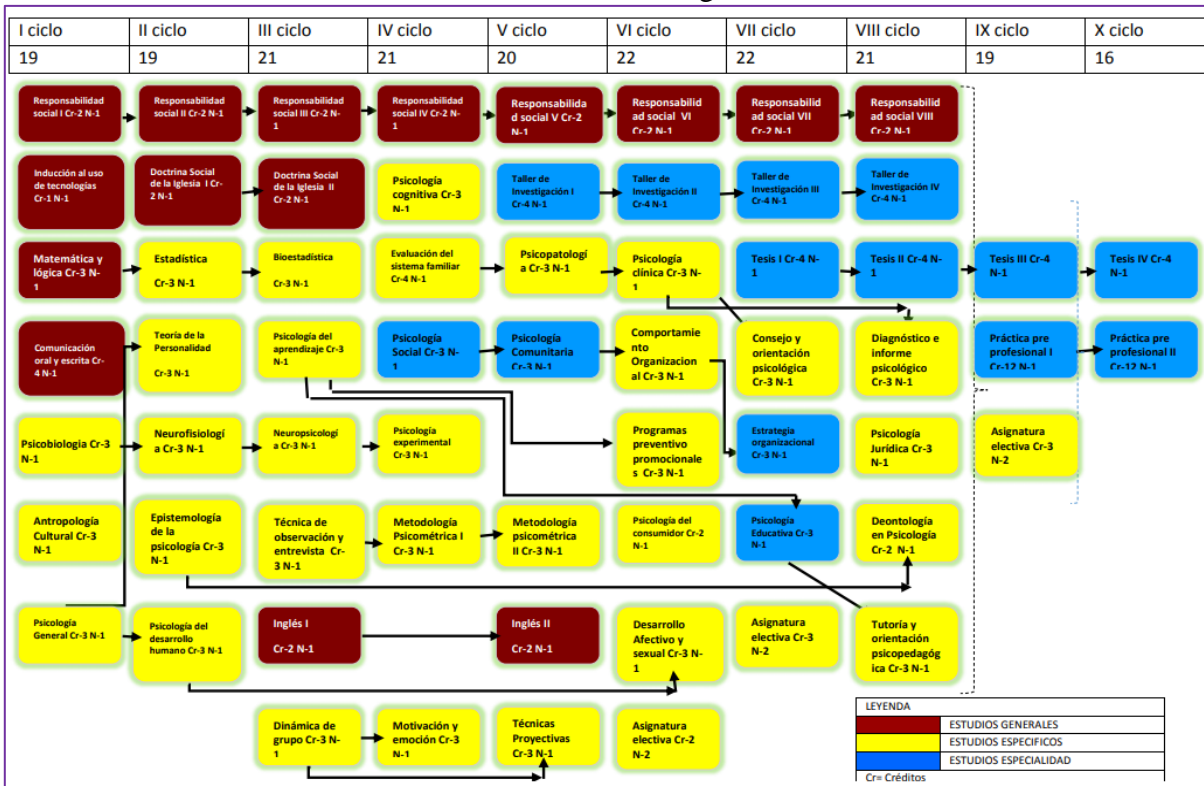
| I ciclo | II ciclo | III ciclo | IV ciclo | V ciclo | VI ciclo | VII ciclo | VIII ciclo | IX ciclo | X ciclo |
|---|---|---|---|---|---|---|---|---|---|
| 19 | 19 | 21 | 21 | 20 | 22 | 22 | 21 | 19 | 16 |

Responsabilidad social I Cr-2 N-1

Responsabilidad social II Cr-2 N-1

Responsabilidad social III Cr-2 N-1

Responsabilidad social IV Cr-2 N-1

Responsabilidad social V Cr-2 N-1

Responsabilidad social VI Cr-2 N-1

Responsabilidad social VII Cr-2 N-1

Responsabilidad social VIII Cr-2 N-1

Inducción al uso de tecnologías Cr-1 N-1

Doctrina Social de la Iglesia I Cr-2 N-1

Doctrina Social de la Iglesia II Cr-2 N-1

Psicología cognitiva Cr-3 N-1

Taller de Investigación I Cr-4 N-1

Taller de Investigación II Cr-4 N-1

Taller de Investigación III Cr-4 N-1

Taller de Investigación IV Cr-4 N-1

Matemática y lógica Cr-3 N-1

Estadística Cr-3 N-1

Bioestadística Cr-3 N-1

Evaluación del sistema familiar Cr-4 N-1

Psicopatología Cr-3 N-1

Psicología clínica Cr-3 N-1

Tesis I Cr-4 N-1

Tesis II Cr-4 N-1

Tesis III Cr-4 N-1

Tesis IV Cr-4 N-1

Comunicación oral y escrita Cr-4 N-1

Teoría de la Personalidad Cr-3 N-1

Psicología del aprendizaje Cr-3 N-1

Psicología Social Cr-3 N-1

Psicología Comunitaria Cr-3 N-1

Comportamiento Organizacional Cr-3 N-1

Consejo y orientación psicológica Cr-3 N-1

Diagnóstico e informe psicológico Cr-3 N-1

Práctica pre profesional I Cr-12 N-1

Práctica pre profesional II Cr-12 N-1

Psicobiologia Cr-3 N-1

Neurofisiología Cr-3 N-1

Neuropsicología Cr-3 N-1

Psicología experimental Cr-3 N-1

Programas preventivo promocionales Cr-3 N-1

Estrategia organizacional Cr-3 N-1

Psicología Jurídica Cr-3 N-1

Asignatura electiva Cr-3 N-2

Antropología Cultural Cr-3 N-1

Epistemología de la psicología Cr-3 N-1

Técnica de observación y entrevista Cr-3 N-1

Metodología Psicométrica I Cr-3 N-1

Metodología psicométrica II Cr-3 N-1

Psicología del consumidor Cr-2 N-1

Psicología Educativa Cr-3 N-1

Deontología en Psicología Cr-2 N-1

Psicología General Cr-3 N-1

Psicología del desarrollo humano Cr-3 N-1

Inglés I Cr-2 N-1

Inglés II Cr-2 N-1

Desarrollo Afectivo y sexual Cr-3 N-1

Asignatura electiva Cr-3 N-2

Tutoría y orientación psicopedagógica Cr-3 N-1

Dinámica de grupo Cr-3 N-1

Motivación y emoción Cr-3 N-1

Técnicas Proyectivas Cr-3 N-1

Asignatura electiva Cr-2 N-2

LEYENDA
ESTUDIOS GENERALES
ESTUDIOS ESPECIFICOS
ESTUDIOS ESPECIALIDAD
Cr= Créditos